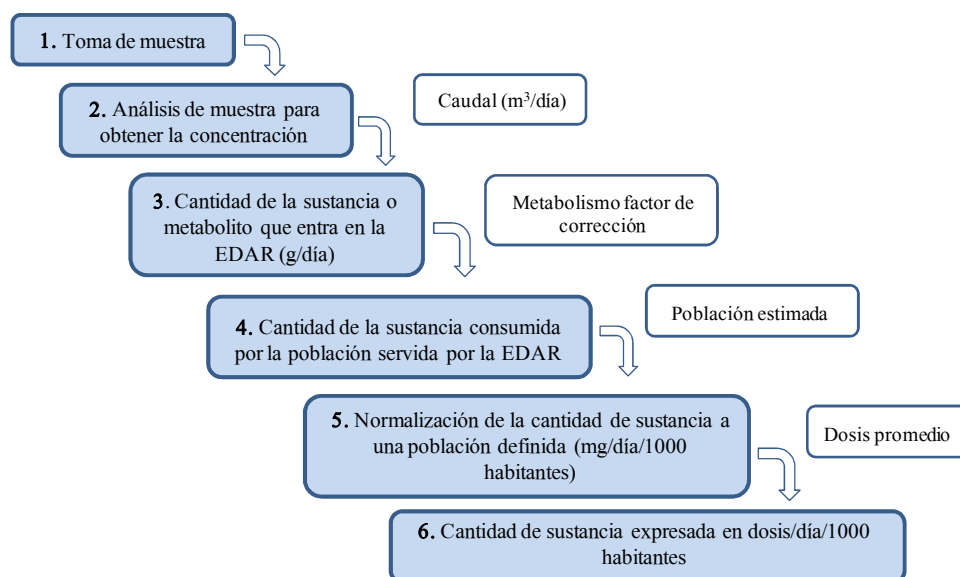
1. Toma de muestra

2. Análisis de muestra para obtener la concentración

Caudal ($m^3$/día)

3. Cantidad de la sustancia o metabolito que entra en la EDAR (g/día)

Metabolismo factor de corrección

4. Cantidad de la sustancia consumida por la población servida por la EDAR

Población estimada

5. Normalización de la cantidad de sustancia a una población definida (mg/día/1000 habitantes)

Dosis promedio

6. Cantidad de sustancia expresada en dosis/día/1000 habitantes